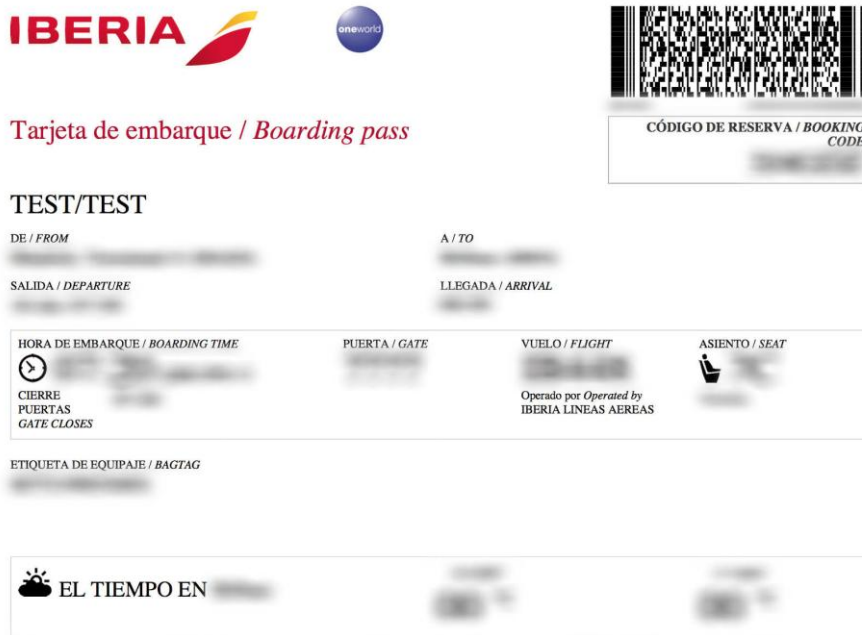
IBERIA

oneworld

Tarjeta de embarque / *Boarding pass*

CÓDIGO DE RESERVA / *BOOKING CODE*
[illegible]

TEST/TEST

DE / *FROM*
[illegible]

A / *TO*
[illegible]

SALIDA / *DEPARTURE*
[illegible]

LLEGADA / *ARRIVAL*
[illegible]

HORA DE EMBARQUE / *BOARDING TIME*
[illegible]

CIERRE PUERTAS
*GATE CLOSES*
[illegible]

PUERTA / *GATE*
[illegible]

VUELO / *FLIGHT*
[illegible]

Operado por *Operated by*
IBERIA LINEAS AEREAS

ASIENTO / *SEAT*
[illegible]

ETIQUETA DE EQUIPAJE / *BAGTAG*
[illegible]

EL TIEMPO EN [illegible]

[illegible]

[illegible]